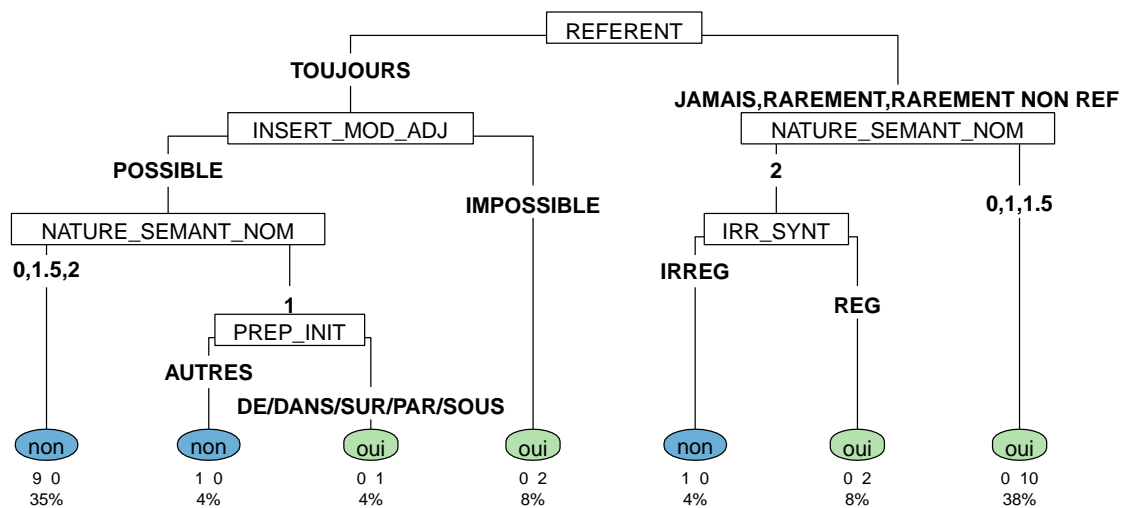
REFERENT

TOUJOURS

JAMAIS,RAREMENT,RAREMENT NON REF

INSERT_MOD_ADJ

NATURE_SEMANT_NOM

POSSIBLE

IMPOSSIBLE

2

0,1,1.5

NATURE_SEMANT_NOM

IRR_SYNT

0,1.5,2

IRREG

1

REG

PREP_INIT

AUTRES

DE/DANS/SUR/PAR/SOUS

non
9 0
35%

non
1 0
4%

oui
0 1
4%

oui
0 2
8%

non
1 0
4%

oui
0 2
8%

oui
0 10
38%